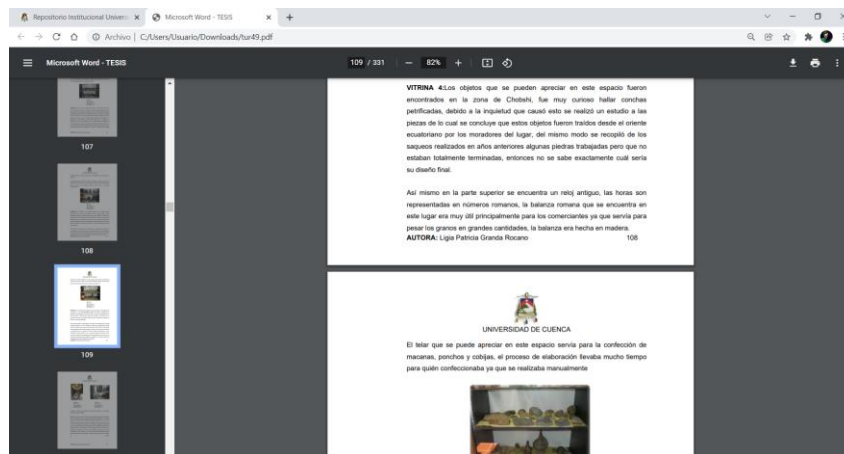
Repositorio Institucional Univers × Microsoft Word - TESIS × +

← → C ⌂ Archivo | C:/Users/Usuario/Downloads/tur49.pdf

Microsoft Word - TESIS 109 / 331 — 82% +

107

108

109

**VITRINA 4:**Los objetos que se pueden apreciar en este espacio fueron encontrados en la zona de Chobshi, fue muy curioso hallar conchas petrificadas, debido a la inquietud que causó esto se realizó un estudio a las piezas de lo cual se concluye que estos objetos fueron traídos desde el oriente ecuatoriano por los moradores del lugar, del mismo modo se recopiló de los saqueos realizados en años anteriores algunas piedras trabajadas pero que no estaban totalmente terminadas, entonces no se sabe exactamente cuál sería su diseño final.

Así mismo en la parte superior se encuentra un reloj antiguo, las horas son representadas en números romanos, la balanza romana que se encuentra en este lugar era muy útil principalmente para los comerciantes ya que servía para pesar los granos en grandes cantidades, la balanza era hecha en madera.
**AUTORA:** Ligia Patricia Granda Rocano 108

UNIVERSIDAD DE CUENCA

El telar que se puede apreciar en este espacio servía para la confección de macanas, ponchos y cobijas, el proceso de elaboración llevaba mucho tiempo para quién confeccionaba ya que se realizaba manualmente